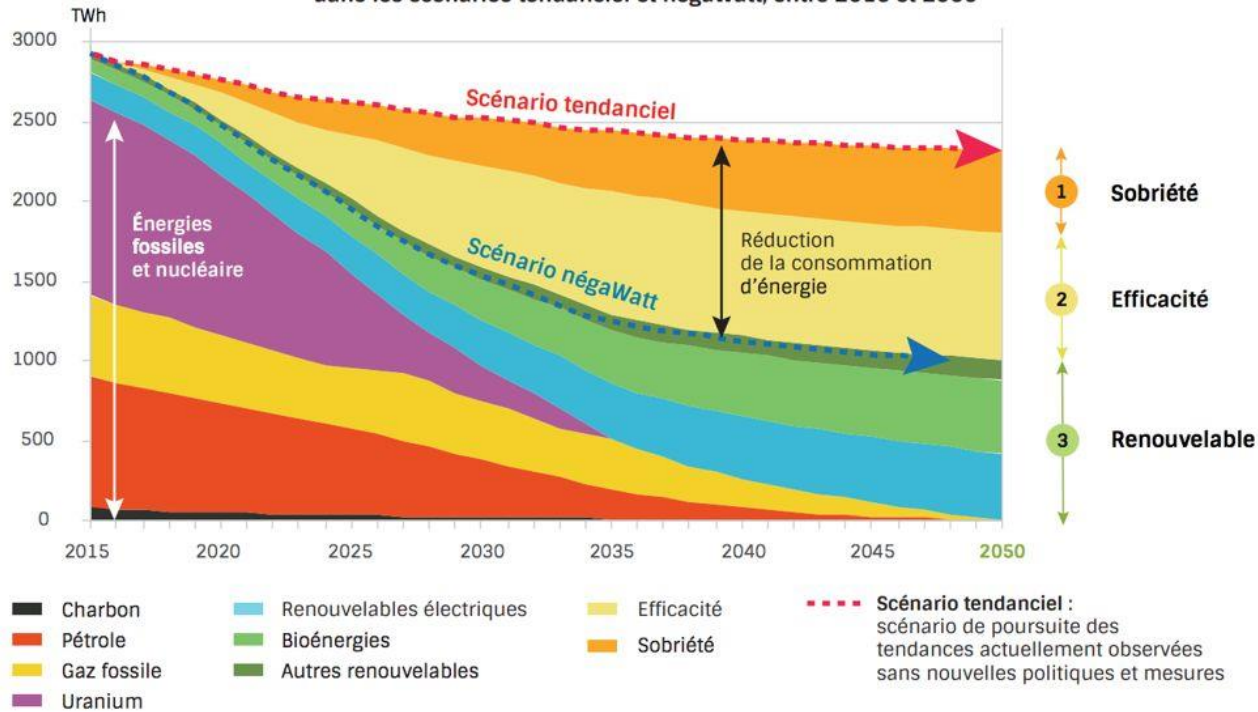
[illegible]

TWh

3000
2500
2000
1500
1000
500
0

2015 2020 2025 2030 2035 2040 2045 2050

Scénario tendanciel

Énergies fossiles et nucléaire

Scénario négaWatt

Réduction de la consommation d'énergie

1 Sobriété
2 Efficacité
3 Renouvelable

Charbon
Pétrole
Gaz fossile
Uranium
Renouvelables électriques
Bioénergies
Autres renouvelables
Efficacité
Sobriété

Scénario tendanciel : scénario de poursuite des tendances actuellement observées sans nouvelles politiques et mesures